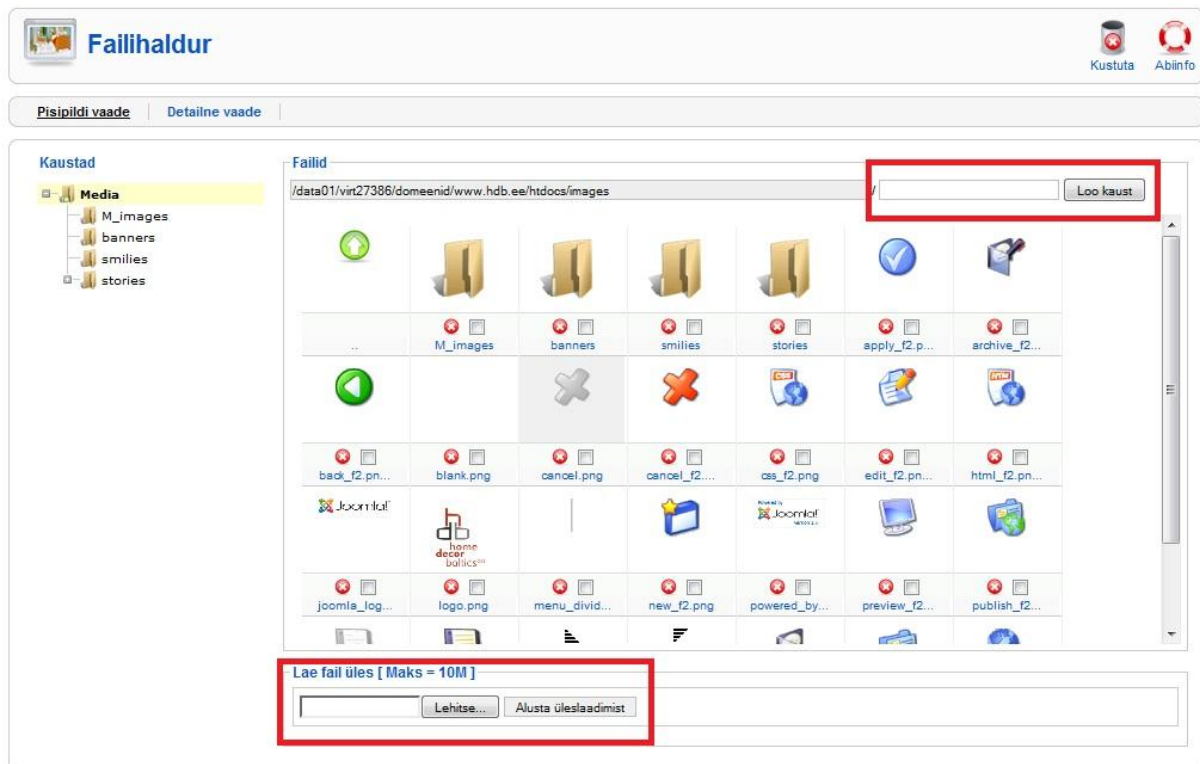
Failihaldur

Kustuta Abiinfo

Pisipildi vaade | Detailne vaade

Kaustad

Media
M_images
banners
smilies
stories

Failid

/data01/virt27386/domeenid/www.hdb.ee/htdocs/images / Loo kaust

..
M_images
banners
smilies
stories
apply_f2.p...
archive_f2...
back_f2.pn...
blank.png
cancel.png
cancel_f2....
css_f2.png
edit_f2.pn...
html_f2.pn...
Joomla!
home decor baltics
Powered by Joomla!
joomla_log...
logo.png
menu_divid...
new_f2.png
powered_by...
preview_f2...
publish_f2...

Lae fail üles [ Maks = 10M ]

Lehitse... Alusta üleslaadimist